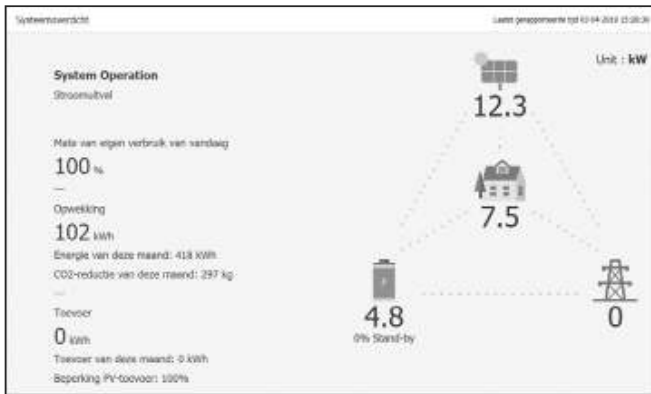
Systeemoverzicht

Laatst gerapporteerde tijd 03-04-2019 15:28:36

System Operation
Stroomuitval

Unit : kW

Mate van eigen verbruik van vandaag
100 %

Opwekking
102 kWh
Energie van deze maand: 418 kWh
CO2-reductie van deze maand: 297 kg

Toevoer
0 kWh
Toevoer van deze maand: 0 kWh
Beperking PV-toevoer: 100%

12.3

7.5

4.8
0% Stand-by

0